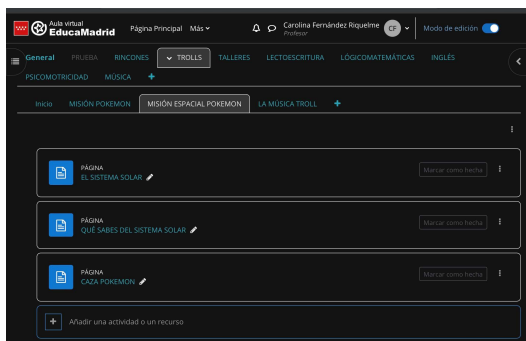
Aula virtual EducaMadrid Página Principal Más

Carolina Fernández Riquelme Profesor CF Modo de edición

General PRUEBA RINCONES TROLLS TALLERES LECTOESCRITURA LÓGICOMATEMÁTICAS INGLÉS PSICOMOTRICIDAD MÚSICA +

Inicio MISIÓN POKEMON MISIÓN ESPACIAL POKEMON LA MÚSICA TROLL +

PÁGINA
EL SISTEMA SOLAR
Marcar como hecha

PÁGINA
QUÉ SABES DEL SISTEMA SOLAR
Marcar como hecha

PÁGINA
CAZA POKEMON
Marcar como hecha

+ Añadir una actividad o un recurso